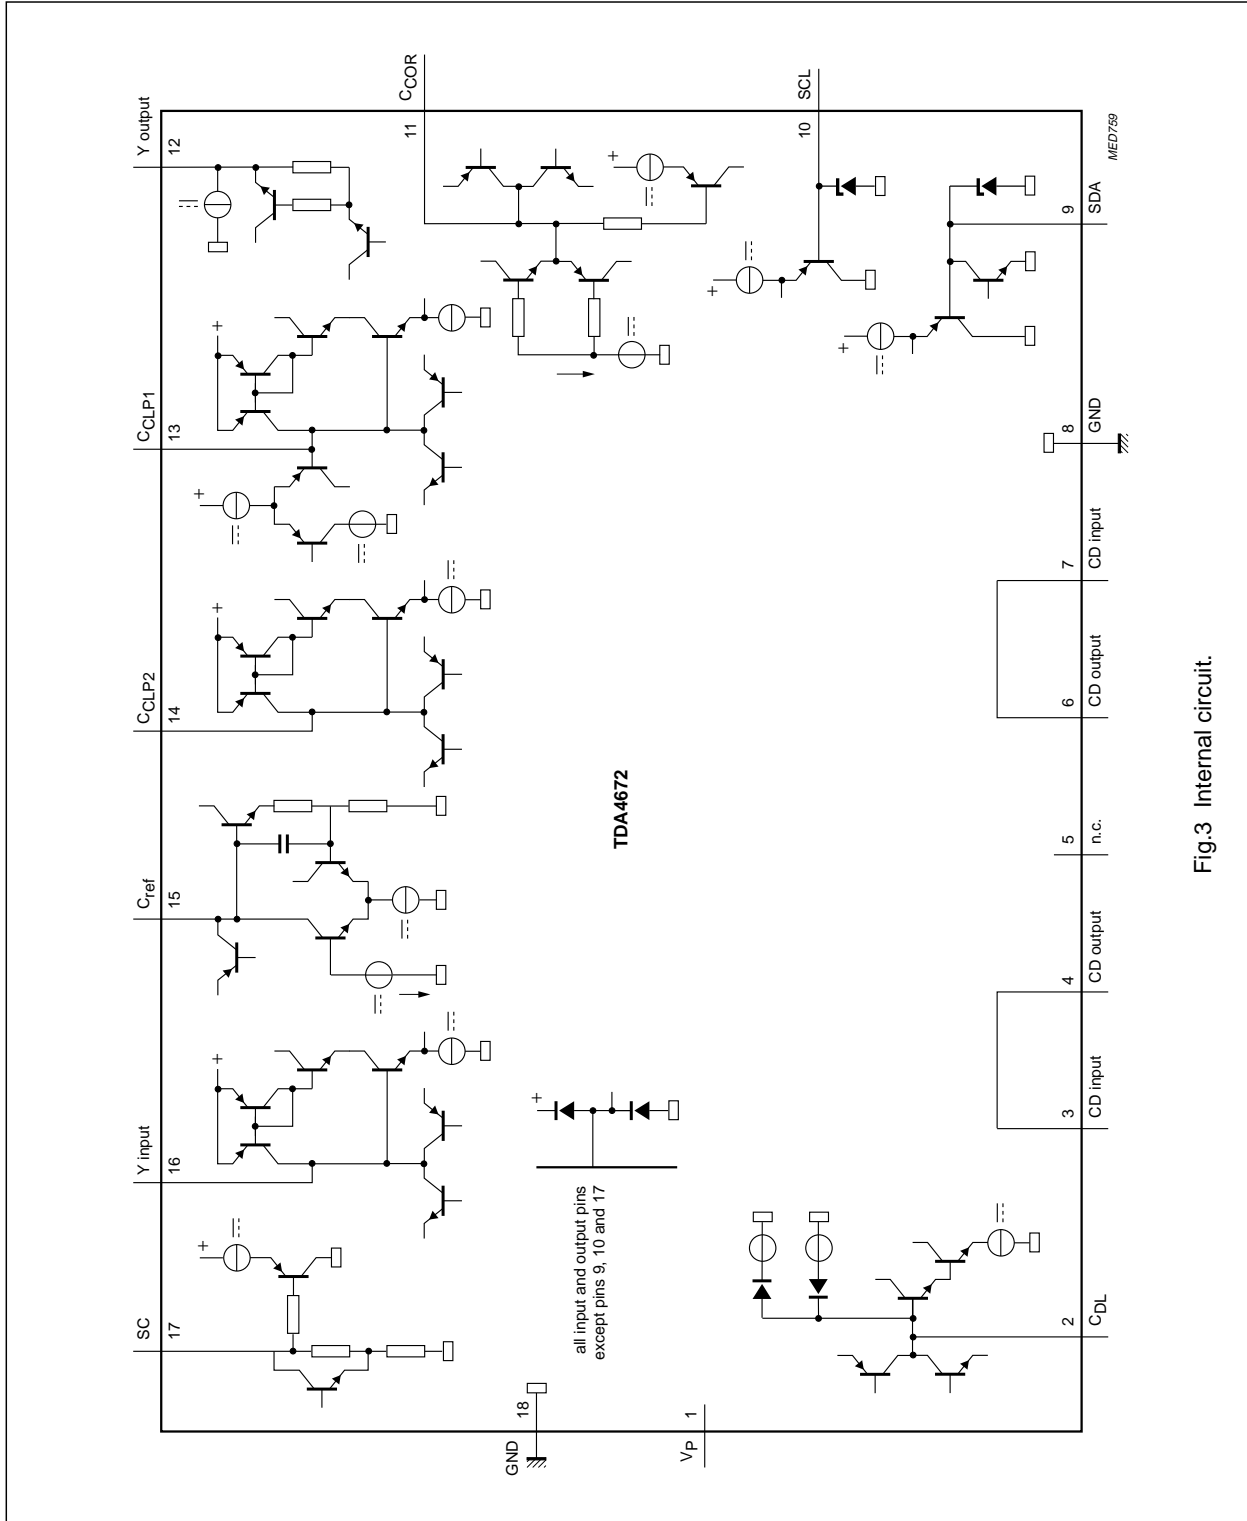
Y output
12
$C_{COR}$
11
SCL
10
MED759
9
SDA
$C_{CLP1}$
13
8
GND
CD input
7
CD output
6
$C_{CLP2}$
14
TDA4672
5
n.c.
$C_{ref}$
15
CD output
4
CD input
3
Y input
16
all input and output pins except pins 9, 10 and 17
2
$C_{DL}$
SC
17
18
GND
1
$V_P$
+
+
+
+
+
+
+
+

Fig.3 Internal circuit.